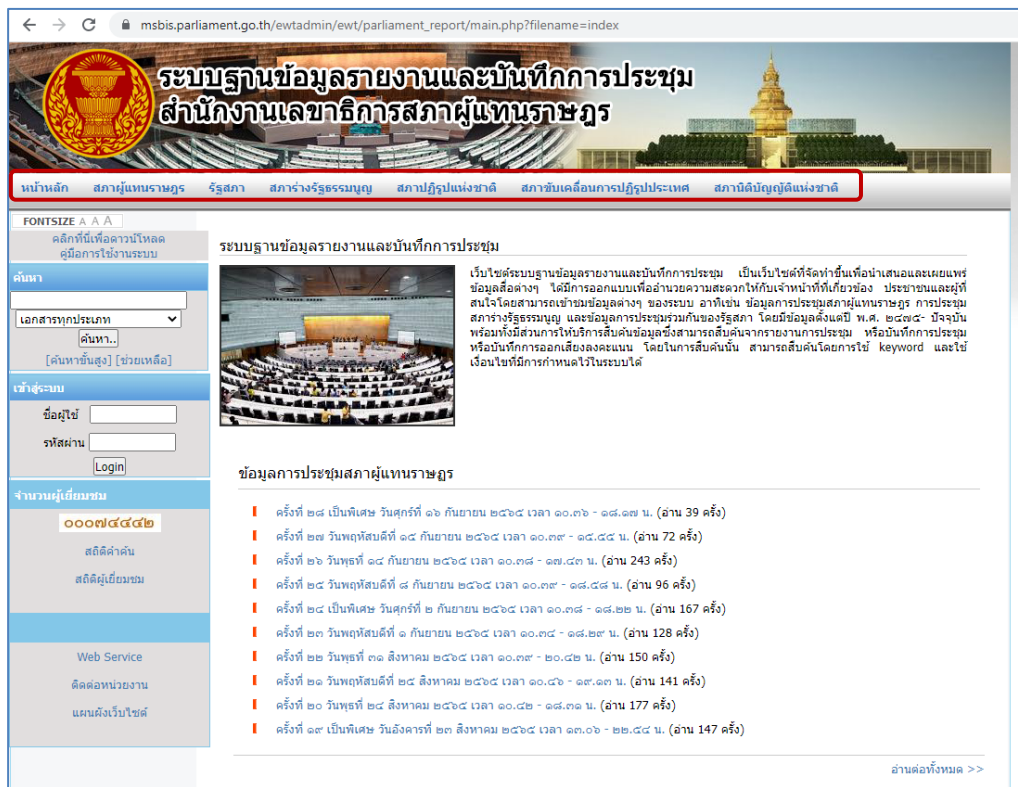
msbis.parliament.go.th/ewtadmin/ewt/parliament_report/main.php?filename=index

ระบบฐานข้อมูลรายงานและบันทึกการประชุม
สำนักงานเลขาธิการสภาผู้แทนราษฎร

หน้าหลัก | สภาผู้แทนราษฎร | รัฐสภา | สภาร่างรัฐธรรมนูญ | สภาปฏิรูปแห่งชาติ | สภาขับเคลื่อนการปฏิรูปประเทศ | สภานิติบัญญัติแห่งชาติ

FONTSIZE A A A
คลิกที่นี่เพื่อดาวน์โหลด คู่มือการใช้งานระบบ

ค้นหา
เอกสารทุกประเภท
ค้นหา..
[ค้นหาขั้นสูง] [ช่วยเหลือ]

เข้าสู่ระบบ
ชื่อผู้ใช้
รหัสผ่าน
Login

จำนวนผู้เยี่ยมชม
๐๐๐๗๔๔๔๒
สถิติคำค้น
สถิติผู้เยี่ยมชม

Web Service
ติดต่อหน่วยงาน
แผนผังเว็บไซต์

ระบบฐานข้อมูลรายงานและบันทึกการประชุม

เว็บไซต์ระบบฐานข้อมูลรายงานและบันทึกการประชุม เป็นเว็บไซต์ที่จัดทำขึ้นเพื่อนำเสนอและเผยแพร่ข้อมูลสื่อต่างๆ ได้มีการออกแบบเพื่ออำนวยความสะดวกให้กับเจ้าหน้าที่ที่เกี่ยวข้อง ประชาชนและผู้ที่สนใจโดยสามารถเข้าชมข้อมูลต่างๆ ของระบบ อาทิเช่น ข้อมูลการประชุมสภาผู้แทนราษฎร การประชุมสภาร่างรัฐธรรมนูญ และข้อมูลการประชุมร่วมกันของรัฐสภา โดยมีข้อมูลตั้งแต่ปี พ.ศ. ๒๔๗๕- ปัจจุบัน พร้อมทั้งมีส่วนการให้บริการสืบค้นข้อมูลซึ่งสามารถสืบค้นจากรายงานการประชุม หรือบันทึกการประชุม หรือบันทึกการออกเสียงลงคะแนน โดยในการสืบค้นนั้น สามารถสืบค้นโดยการใช้ keyword และใช้เงื่อนไขที่มีการกำหนดไว้ในระบบได้

ข้อมูลการประชุมสภาผู้แทนราษฎร

ครั้งที่ ๒๘ เป็นพิเศษ วันศุกร์ที่ ๑๖ กันยายน ๒๕๖๕ เวลา ๑๐.๓๖ - ๑๘.๑๗ น. (อ่าน 39 ครั้ง)
ครั้งที่ ๒๗ วันพฤหัสบดีที่ ๑๕ กันยายน ๒๕๖๕ เวลา ๑๐.๓๙ - ๑๕.๕๕ น. (อ่าน 72 ครั้ง)
ครั้งที่ ๒๖ วันพุธที่ ๑๔ กันยายน ๒๕๖๕ เวลา ๑๐.๓๘ - ๑๗.๔๓ น. (อ่าน 243 ครั้ง)
ครั้งที่ ๒๕ วันพฤหัสบดีที่ ๘ กันยายน ๒๕๖๕ เวลา ๑๐.๓๙ - ๑๘.๕๘ น. (อ่าน 96 ครั้ง)
ครั้งที่ ๒๔ เป็นพิเศษ วันศุกร์ที่ ๒ กันยายน ๒๕๖๕ เวลา ๑๐.๓๘ - ๑๘.๒๒ น. (อ่าน 167 ครั้ง)
ครั้งที่ ๒๓ วันพฤหัสบดีที่ ๑ กันยายน ๒๕๖๕ เวลา ๑๐.๓๔ - ๑๘.๒๙ น. (อ่าน 128 ครั้ง)
ครั้งที่ ๒๒ วันพุธที่ ๓๑ สิงหาคม ๒๕๖๕ เวลา ๑๐.๓๙ - ๒๐.๔๒ น. (อ่าน 150 ครั้ง)
ครั้งที่ ๒๑ วันพฤหัสบดีที่ ๒๕ สิงหาคม ๒๕๖๕ เวลา ๑๐.๔๖ - ๑๙.๑๓ น. (อ่าน 141 ครั้ง)
ครั้งที่ ๒๐ วันพุธที่ ๒๔ สิงหาคม ๒๕๖๕ เวลา ๑๐.๔๒ - ๑๘.๓๑ น. (อ่าน 177 ครั้ง)
ครั้งที่ ๑๙ เป็นพิเศษ วันอังคารที่ ๒๓ สิงหาคม ๒๕๖๕ เวลา ๑๓.๐๖ - ๒๒.๕๔ น. (อ่าน 147 ครั้ง)

อ่านต่อทั้งหมด >>